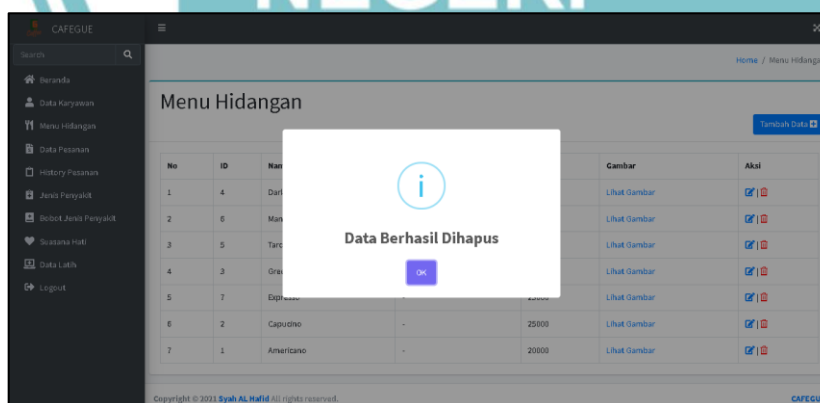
CAFEGUE

Search

Beranda
Data Karyawan
Menu Hidangan
Data Pesanan
History Pesanan
Jenis Penyakit
Bobot Jenis Penyakit
Suasana Hati
Data Latih
Logout

Home / Menu Hidangan

Menu Hidangan

Tambah Data

| No | ID | Nam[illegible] | | | Gambar | Aksi |
|---|---|---|---|---|---|---|
| 1 | 4 | Dar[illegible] | | | Lihat Gambar | |
| 2 | 6 | Man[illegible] | | | Lihat Gambar | |
| 3 | 5 | Tar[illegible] | | | Lihat Gambar | |
| 4 | 3 | Gra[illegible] | | | Lihat Gambar | |
| 5 | 7 | Expre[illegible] | - | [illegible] | Lihat Gambar | |
| 6 | 2 | Capucino | - | 25000 | Lihat Gambar | |
| 7 | 1 | Americano | - | 20000 | Lihat Gambar | |

i

Data Berhasil Dihapus

OK

Copyright © 2021 Syah AL Hafid All rights reserved.

CAFEGU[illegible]